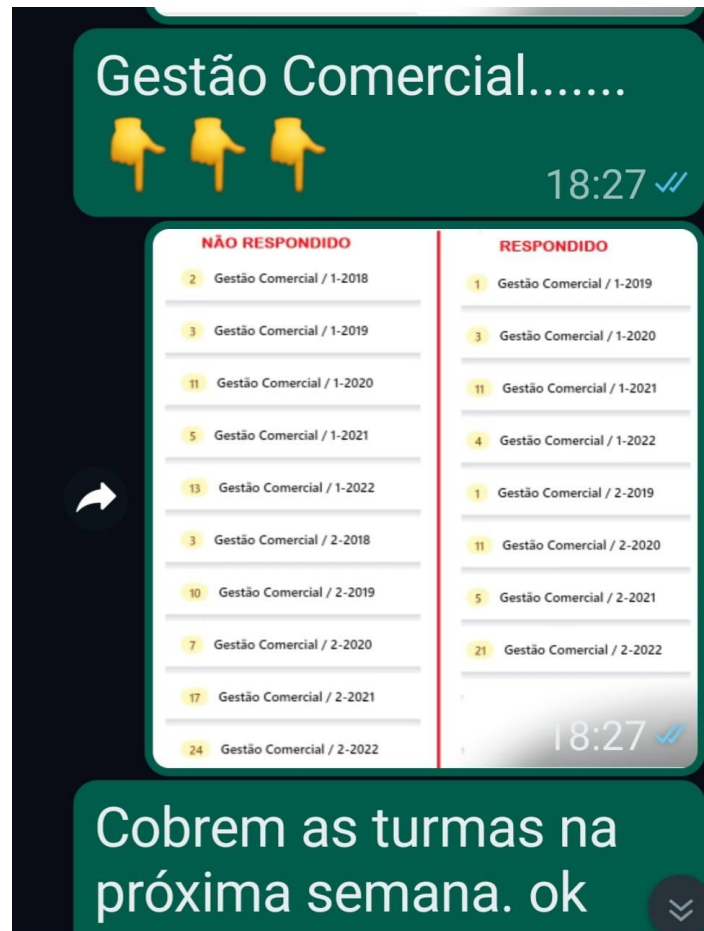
Gestão Comercial.......
👇👇👇
18:27

NÃO RESPONDIDO

2 Gestão Comercial / 1-2018

3 Gestão Comercial / 1-2019

11 Gestão Comercial / 1-2020

5 Gestão Comercial / 1-2021

13 Gestão Comercial / 1-2022

3 Gestão Comercial / 2-2018

10 Gestão Comercial / 2-2019

7 Gestão Comercial / 2-2020

17 Gestão Comercial / 2-2021

24 Gestão Comercial / 2-2022

RESPONDIDO

1 Gestão Comercial / 1-2019

3 Gestão Comercial / 1-2020

11 Gestão Comercial / 1-2021

4 Gestão Comercial / 1-2022

1 Gestão Comercial / 2-2019

11 Gestão Comercial / 2-2020

5 Gestão Comercial / 2-2021

21 Gestão Comercial / 2-2022

18:27

Cobrem as turmas na próxima semana. ok